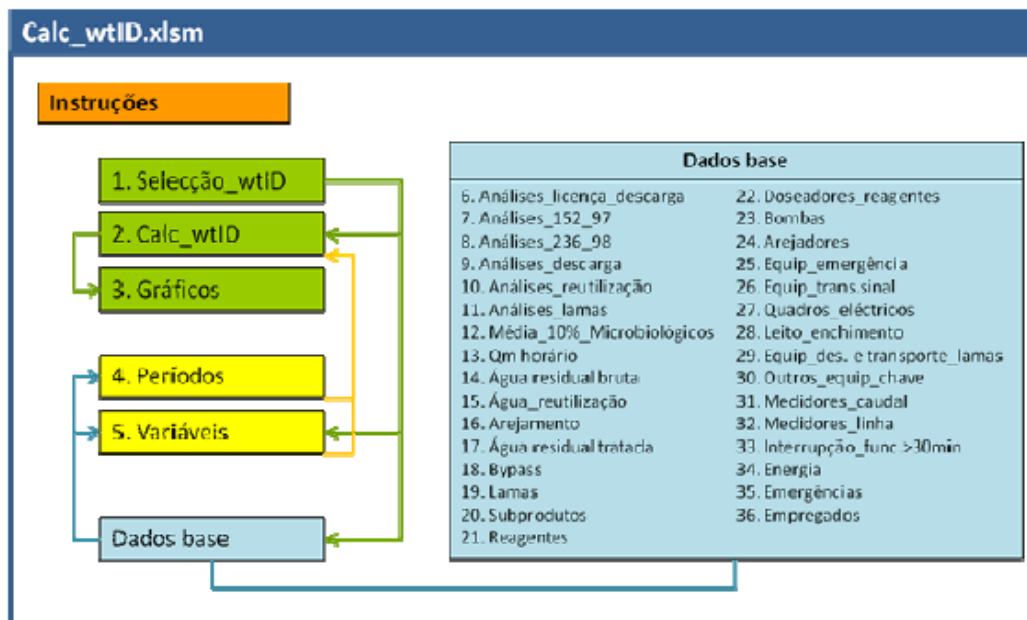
Calc_wtID.xlsm

Instruções

1. Selecção_wtID
2. Calc_wtID
3. Gráficos
4. Períodos
5. Variáveis
Dados base

Dados base

6. Análises_licença_descarga
7. Análises_152_97
8. Análises_236_98
9. Análises_descarga
10. Análises_reutilização
11. Análises_lamas
12. Média_10%_Microbiológicos
13. Qm horário
14. Água residual bruta
15. Água_reutilização
16. Arejamento
17. Água residual tratada
18. Bypass
19. Lamas
20. Subprodutos
21. Reagentes

22. Doseadores_reagentes
23. Bombas
24. Arejadores
25. Equip_emergência
26. Equip_trans sinal
27. Quadros_eléctricos
28. Leito_enchimento
29. Equip_des. e transporte_lamas
30. Outros_equip_chave
31. Medidores_caudal
32. Medidores_linha
33. Interrupção_func >30min
34. Energia
35. Emergências
36. Empregados